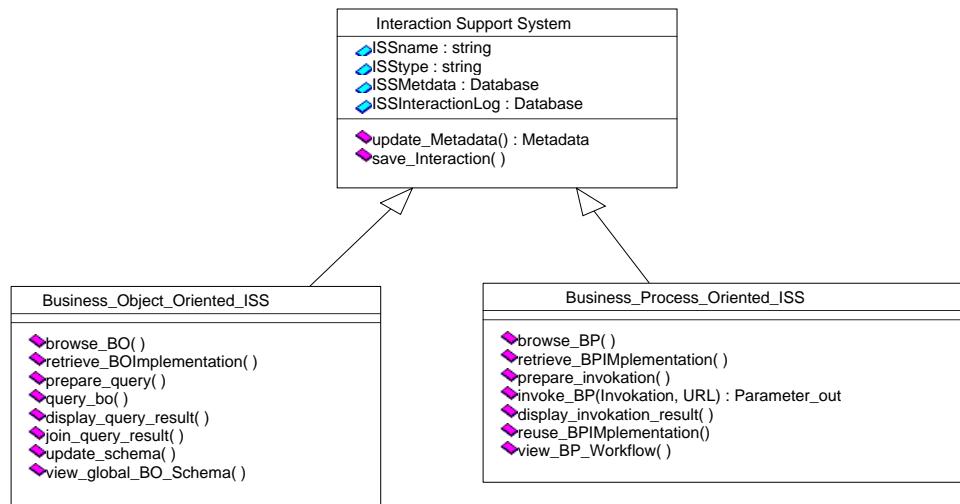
Interaction Support System

ISSname : string
ISStype : string
ISSMetdata : Database
ISSInteractionLog : Database

update_Metadata() : Metadata
save_Interaction( )

Business_Object_Oriented_ISS

browse_BO( )
retrieve_BOImplementation( )
prepare_query( )
query_bo( )
display_query_result( )
join_query_result( )
update_schema( )
view_global_BO_Schema( )

Business_Process_Oriented_ISS

browse_BP( )
retrieve_BPIMplementation( )
prepare_invokation( )
invoke_BP(Invokation, URL) : Parameter_out
display_invokation_result( )
reuse_BPIMplementation()
view_BP_Workflow( )